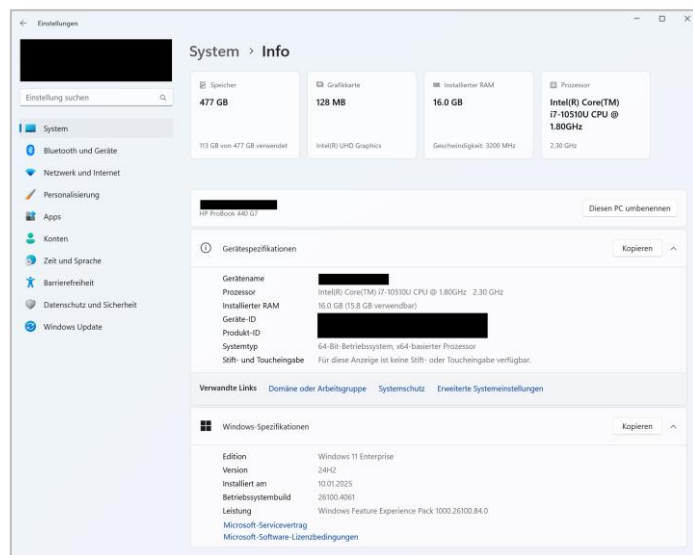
Einstellungen

Einstellung suchen

System
Bluetooth und Geräte
Netzwerk und Internet
Personalisierung
Apps
Konten
Zeit und Sprache
Barrierefreiheit
Datenschutz und Sicherheit
Windows Update

System › Info

Speicher
477 GB
113 GB von 477 GB verwendet

Grafikkarte
128 MB
Intel(R) UHD Graphics

Installierter RAM
16.0 GB
Geschwindigkeit: 3200 MHz

Prozessor
Intel(R) Core(TM) i7-10510U CPU @ 1.80GHz
2.30 GHz

HP ProBook 440 G7
Diesen PC umbenennen

Gerätespezifikationen
Kopieren

| | |
|---|---|
| Gerätename | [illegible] |
| Prozessor | Intel(R) Core(TM) i7-10510U CPU @ 1.80GHz 2.30 GHz |
| Installierter RAM | 16.0 GB (15.8 GB verwendbar) |
| Geräte-ID | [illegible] |
| Produkt-ID | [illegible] |
| Systemtyp | 64-Bit-Betriebssystem, x64-basierter Prozessor |
| Stift- und Toucheingabe | Für diese Anzeige ist keine Stift- oder Toucheingabe verfügbar. |

Verwandte Links Domäne oder Arbeitsgruppe Systemschutz Erweiterte Systemeinstellungen

Windows-Spezifikationen
Kopieren

| | |
|---|---|
| Edition | Windows 11 Enterprise |
| Version | 24H2 |
| Installiert am | 10.01.2025 |
| Betriebssystembuild | 26100.4061 |
| Leistung | Windows Feature Experience Pack 1000.26100.84.0 |

Microsoft-Servicevertrag
Microsoft-Software-Lizenzbedingungen